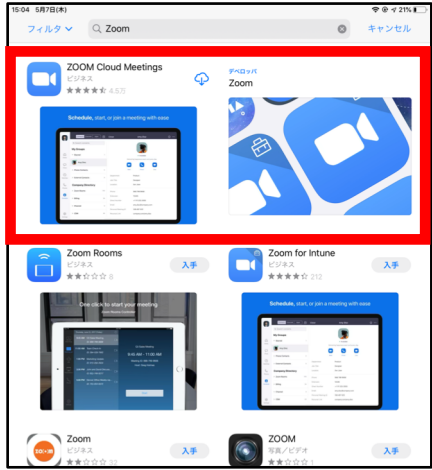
15:04 5月7日(木)

21%

フィルタ

Zoom

キャンセル

ZOOM Cloud Meetings

ビジネス

4.5万

デベロッパ

Zoom

Schedule, start, or join a meeting with ease

Zoom Rooms

ビジネス

8

入手

Zoom for Intune

ビジネス

212

入手

One click to start your meeting

9:00 AM - 11:00 AM

Schedule, start, or join a meeting with ease

Zoom

ビジネス

32

ZOOM

写真/ビデオ

1

入手